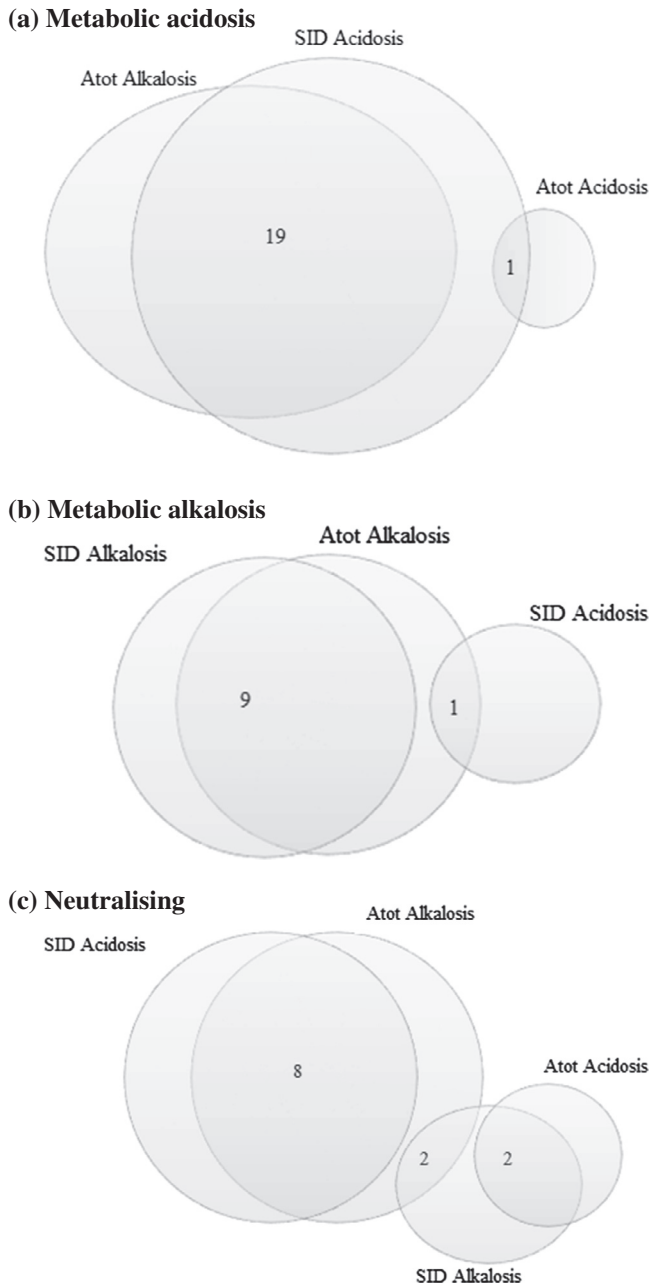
(a) Metabolic acidosis

SID Acidosis

Atot Alkalosis

Atot Acidosis

19

1

(b) Metabolic alkalosis

Atot Alkalosis

SID Alkalosis

SID Acidosis

9

1

(c) Neutralising

Atot Alkalosis

SID Acidosis

Atot Acidosis

8

2

2

SID Alkalosis